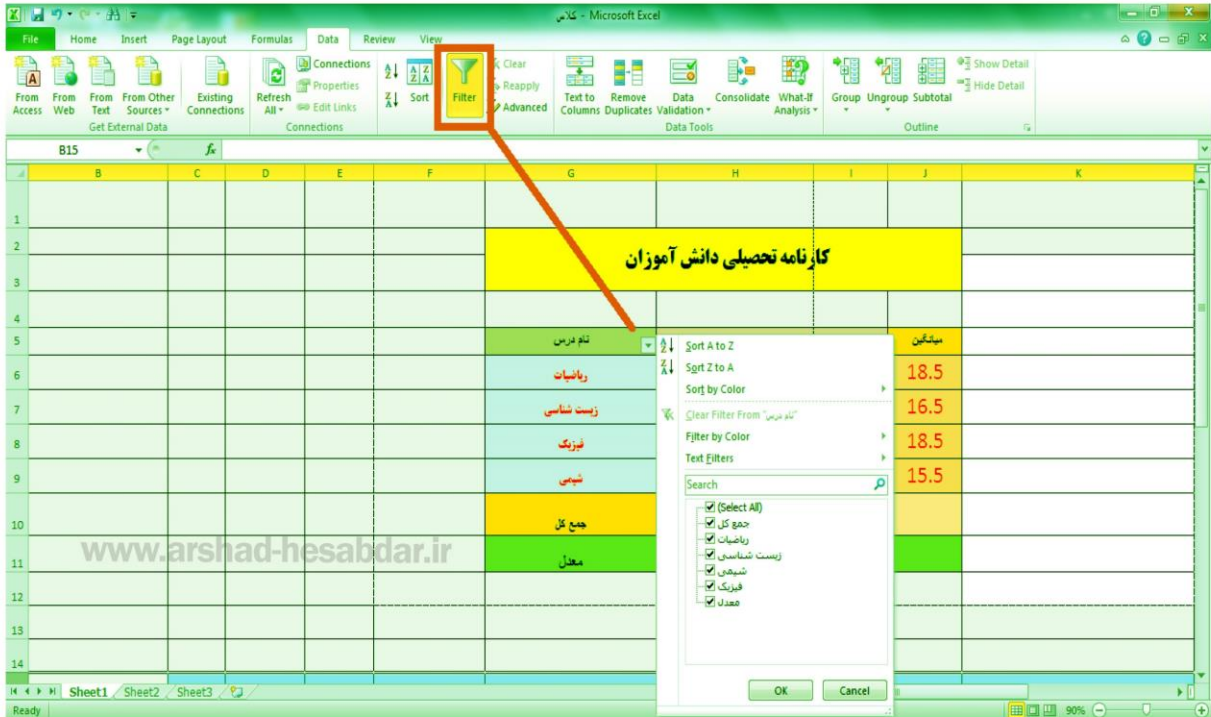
کلاس - Microsoft Excel

File Home Insert Page Layout Formulas Data Review View

From Access From Web From Text From Other Sources Existing Connections
Get External Data
Refresh All Connections Properties Edit Links
Connections
Sort Filter Clear Reapply Advanced
Text to Columns Remove Duplicates Data Validation Consolidate What-If Analysis
Data Tools
Group Ungroup Subtotal Show Detail Hide Detail
Outline

B15 $f_x$

B C D E F G H I J K

کارنامه تحصیلی دانش آموزان

نام درس
ریاضیات
زیست شناسی
فیزیک
شیمی
جمع کل
معدل

میانگین
18.5
16.5
18.5
15.5

Sort A to Z
Sort Z to A
Sort by Color
Clear Filter From "نام درس"
Filter by Color
Text Filters
Search
(Select All)
جمع کل
ریاضیات
زیست شناسی
شیمی
فیزیک
معدل
OK Cancel

www.arshad-hesabdar.ir

Sheet1 Sheet2 Sheet3
Ready 90%